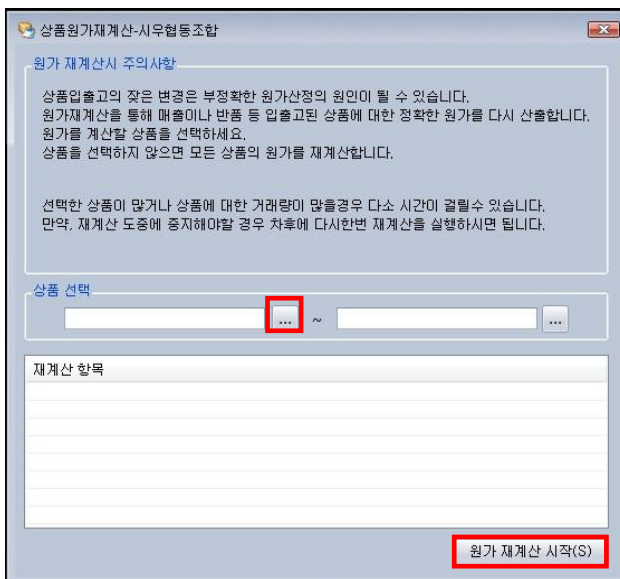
상품원가재계산-시우협동조합

원가 재계산시 주의사항

상품입출고의 잦은 변경은 부정확한 원가산정의 원인이 될 수 있습니다.
원가재계산을 통해 매출이나 반품 등 입출고된 상품에 대한 정확한 원가를 다시 산출합니다.
원가를 계산할 상품을 선택하세요.
상품을 선택하지 않으면 모든 상품의 원가를 재계산합니다.

선택한 상품이 많거나 상품에 대한 거래량이 많을경우 다소 시간이 걸릴수 있습니다.
만약, 재계산 도중에 중지해야할 경우 차후에 다시한번 재계산을 실행하시면 됩니다.

상품 선택

... ~ ...

재계산 항목

원가 재계산 시작(S)